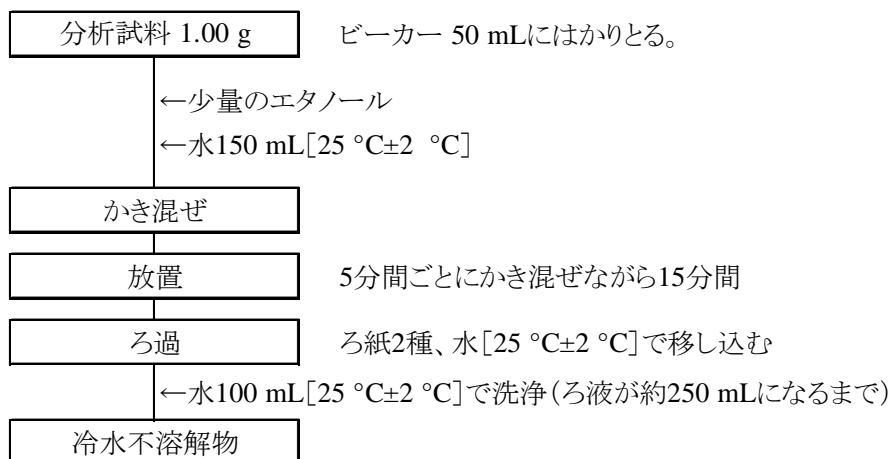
分析試料 1.00 g

ビーカー 50 mLにはかりとる。

←少量のエタノール

←水150 mL［25 °C±2 °C］

かき混ぜ

放置

5分間ごとにかき混ぜながら15分間

ろ過

ろ紙2種、水［25 °C±2 °C］で移し込む

←水100 mL［25 °C±2 °C］で洗浄（ろ液が約250 mLになるまで）

冷水不溶解物